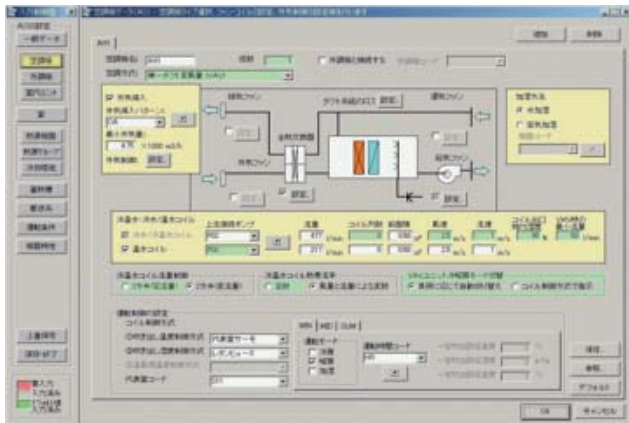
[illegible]

一般データ

空調機

外調機

室内ユニット

熱源機器

搬送機器

運転条件

機器特性

上書保存

保存・終了

未入力
入力済み
入力済み

AHU

追加

削除

空調機名

台数

外調機に接続する

空調方式

単一ダクト定風量（CAV）

外気導入

最小外気量

全熱交換器

排気ファン

ダクト系統の口口

還気ファン

給気ファン

外気ファン

設定

加湿方式

水加湿

蒸気加湿

冷温水コイル

上位接続ポンプ

流量

コイル列数

前面積

風速

流速

冷水コイル

温水コイル

冷温水コイル流量制御

2方弁(変流量)

3方弁(定流量)

冷温水コイル熱源条件

VAVユニット送風量モード

運転制御の設定

コイル制御方式

代表室サーモ

運転モード

冷房

暖房

加湿

運転時間コード

詳細

保存

参照

デフォルト

OK

キャンセル